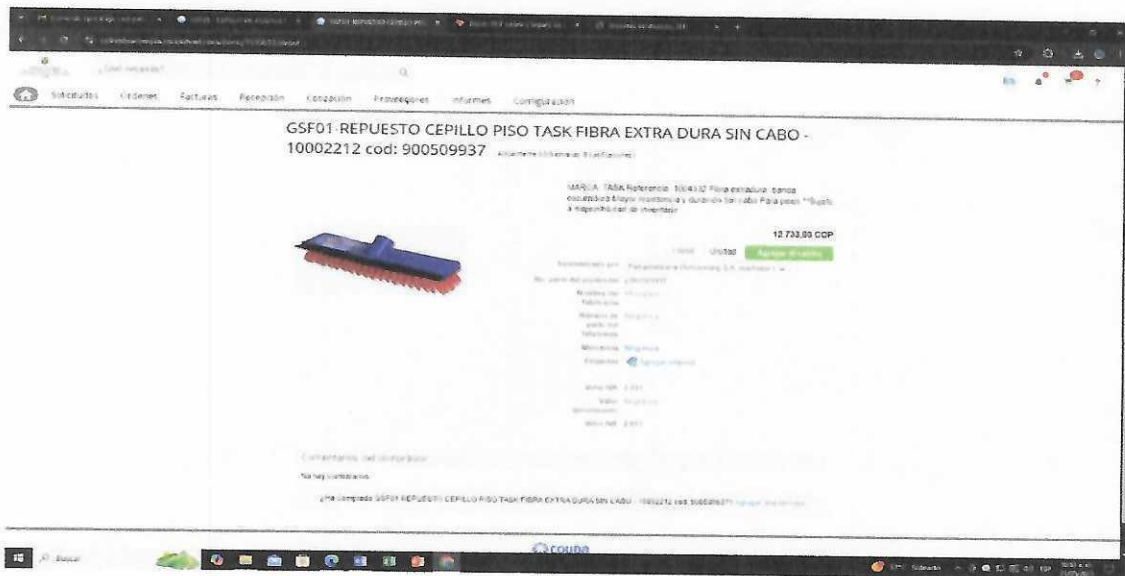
Solicitudes Órdenes Facturas Recepción Cotización Proveedores Informes Configuración

GSF01-REPUESTO CEPILLO PISO TASK FIBRA EXTRA DURA SIN CABO - 10002212 cod: 900509937

MARCA: TASK Referencia: 10002212 Fibra extradura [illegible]

12.733,00 COP

Unidad

Comentarios del comprador

No hay comentarios

¿Ha comprado GSF01-REPUESTO CEPILLO PISO TASK FIBRA EXTRA DURA SIN CABO - 10002212 cod: 900509937? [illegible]

coupa

Buscar